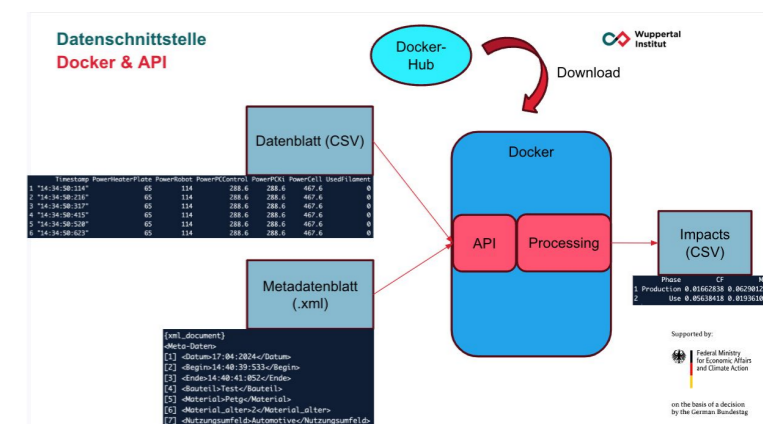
Datenschnittstelle
Docker & API

Wuppertal Institut

Docker-Hub

Download

Datenblatt (CSV)

| | Timestamp | PowerHeaterPlate | PowerRobot | PowerPCControl | PowerPCKi | PowerCell | UsedFilament |
|---|---|---|---|---|---|---|---|
| 1 | "14:34:50:114" | 65 | 114 | 288.6 | 288.6 | 467.6 | 0 |
| 2 | "14:34:50:216" | 65 | 114 | 288.6 | 288.6 | 467.6 | 0 |
| 3 | "14:34:50:317" | 65 | 114 | 288.6 | 288.6 | 467.6 | 0 |
| 4 | "14:34:50:415" | 65 | 114 | 288.6 | 288.6 | 467.6 | 0 |
| 5 | "14:34:50:520" | 65 | 114 | 288.6 | 288.6 | 467.6 | 0 |
| 6 | "14:34:50:623" | 65 | 114 | 288.6 | 288.6 | 467.6 | 0 |

Docker

API

Processing

Impacts (CSV)

| | Phase | CF | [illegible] |
|---|---|---|---|
| 1 | Production | 0.01662838 | 0.062901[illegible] |
| 2 | Use | 0.05638418 | 0.019361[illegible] |

Metadatenblatt (.xml)

{xml_document}
<Meta-Daten>
[1] <Datum>17:04:2024</Datum>
[2] <Begin>14:40:39:533</Begin>
[3] <Ende>14:40:41:052</Ende>
[4] <Bauteil>Test</Bauteil>
[5] <Material>Petg</Material>
[6] <Material_alter>2</Material_alter>
[7] <Nutzungsumfeld>Automotive</Nutzungsumfeld>

Supported by:

Federal Ministry for Economic Affairs and Climate Action

on the basis of a decision by the German Bundestag